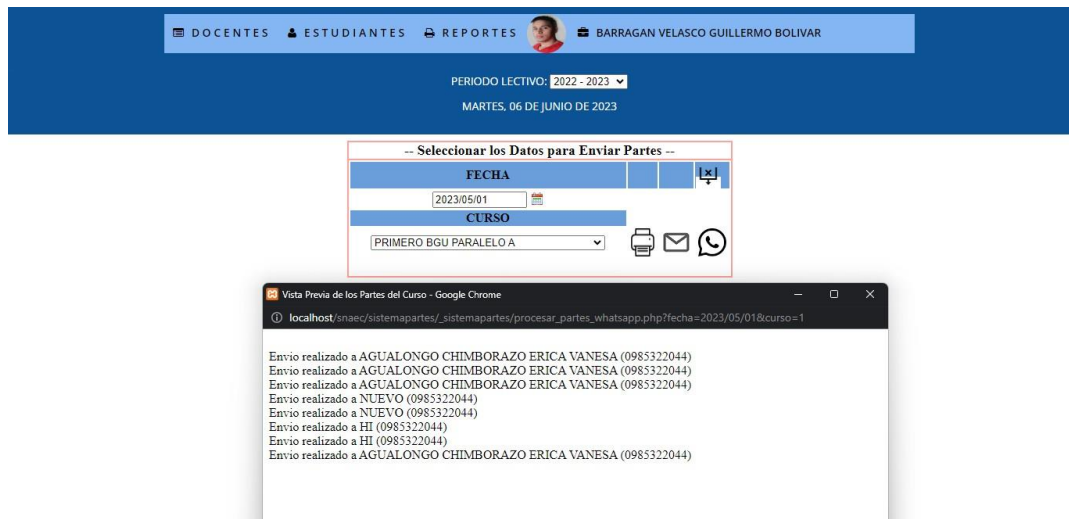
DOCENTES ESTUDIANTES REPORTES BARRAGAN VELASCO GUILLERMO BOLIVAR

PERIODO LECTIVO: 2022 - 2023

MARTES, 06 DE JUNIO DE 2023

-- Seleccionar los Datos para Enviar Partes --

FECHA

2023/05/01

CURSO

PRIMERO BGU PARALELO A

Vista Previa de los Partes del Curso - Google Chrome

localhost/snaec/sistemapartes/_sistemapartes/procesar_partes_whatsapp.php?fecha=2023/05/01&curso=1

Envio realizado a AGUALONGO CHIMBORAZO ERICA VANESA (0985322044)
Envio realizado a AGUALONGO CHIMBORAZO ERICA VANESA (0985322044)
Envio realizado a AGUALONGO CHIMBORAZO ERICA VANESA (0985322044)
Envio realizado a NUEVO (0985322044)
Envio realizado a NUEVO (0985322044)
Envio realizado a HI (0985322044)
Envio realizado a HI (0985322044)
Envio realizado a AGUALONGO CHIMBORAZO ERICA VANESA (0985322044)